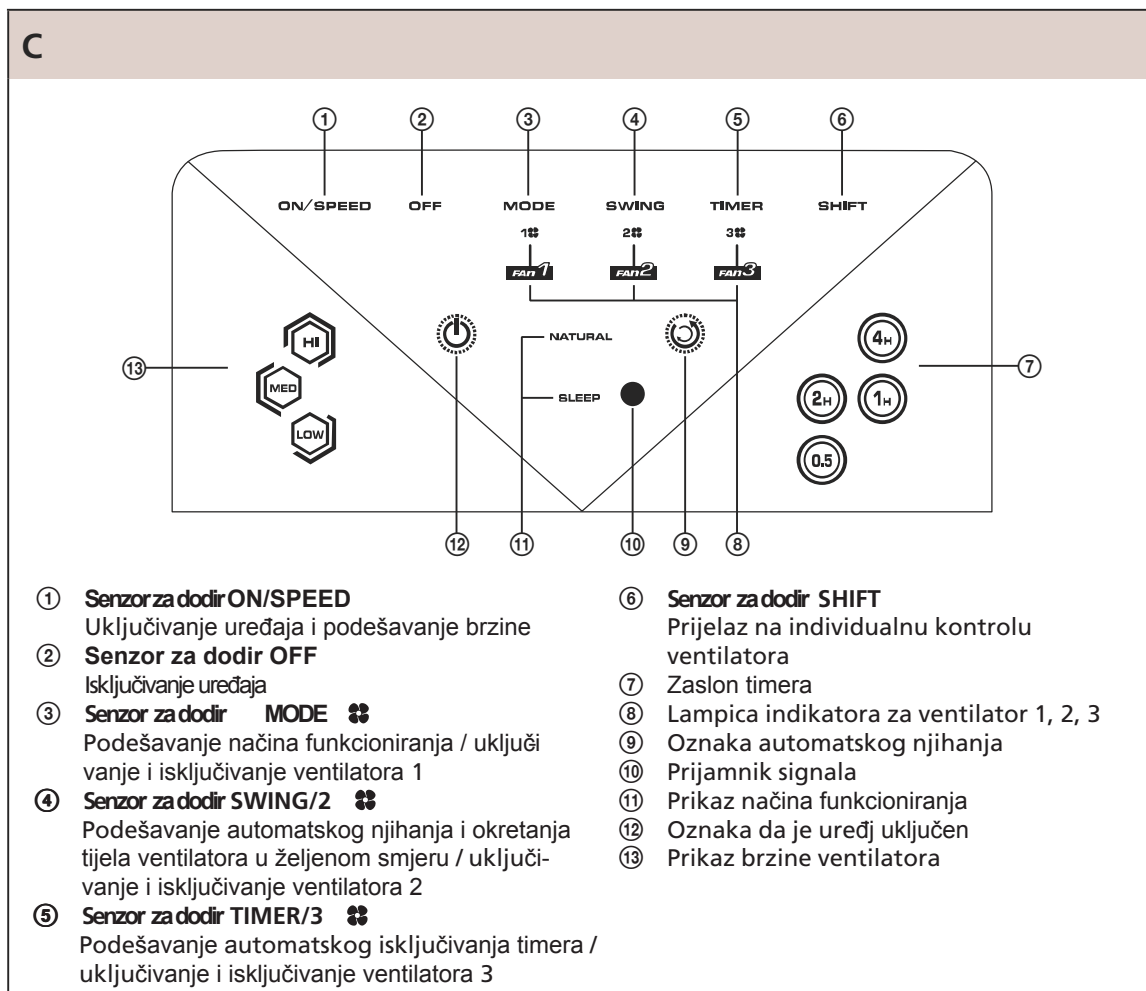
C

① ② ③ ④ ⑤ ⑥

ON/SPEED OFF MODE SWING TIMER SHIFT

1 2 3

FAN1 FAN2 FAN3

⑬ HI MED LOW

NATURAL

SLEEP

4H 2H 1H 0.5 ⑦

⑫ ⑪ ⑩ ⑨ ⑧

① Senzor za dodir ON/SPEED
Uključivanje uređaja i podešavanje brzine
② Senzor za dodir OFF
Isključivanje uređaja
③ Senzor za dodir MODE
Podešavanje načina funkcioniranja / uključi vanje i isključivanje ventilatora 1
④ Senzor za dodir SWING/2
Podešavanje automatskog njihanja i okretanja tijela ventilatora u željenom smjeru / uključivanje i isključivanje ventilatora 2
⑤ Senzor za dodir TIMER/3
Podešavanje automatskog isključivanja timera / uključivanje i isključivanje ventilatora 3

⑥ Senzor za dodir SHIFT
Prijelaz na individualnu kontrolu ventilatora
⑦ Zaslon timera
⑧ Lampica indikatora za ventilator 1, 2, 3
⑨ Oznaka automatskog njihanja
⑩ Prijamnik signala
⑪ Prikaz načina funkcioniranja
⑫ Oznaka da je uređj uključen
⑬ Prikaz brzine ventilatora